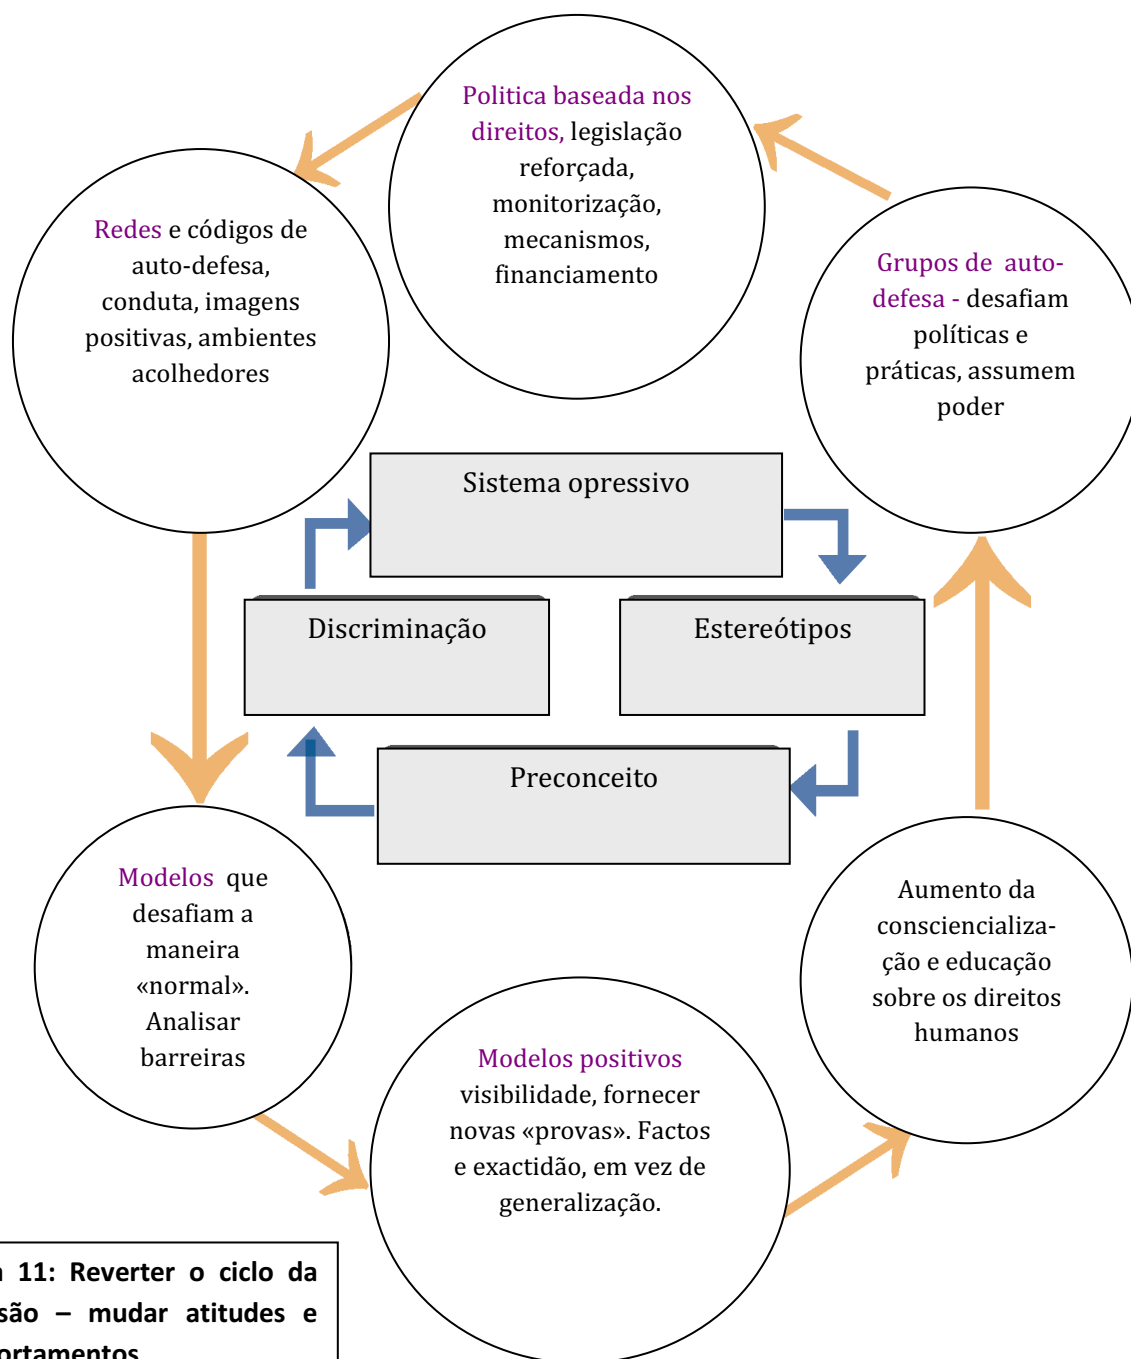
Politica baseada nos direitos, legislação reforçada, monitorização, mecanismos, financiamento

Redes e códigos de auto-defesa, conduta, imagens positivas, ambientes acolhedores

Grupos de auto-defesa - desafiam políticas e práticas, assumem poder

Sistema opressivo

Discriminação

Estereótipos

Preconceito

Modelos que desafiam a maneira «normal». Analisar barreiras

Aumento da consciencialização e educação sobre os direitos humanos

Modelos positivos visibilidade, fornecer novas «provas». Factos e exactidão, em vez de generalização.

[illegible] 11: Reverter o ciclo da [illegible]são – mudar atitudes e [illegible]ortamentos